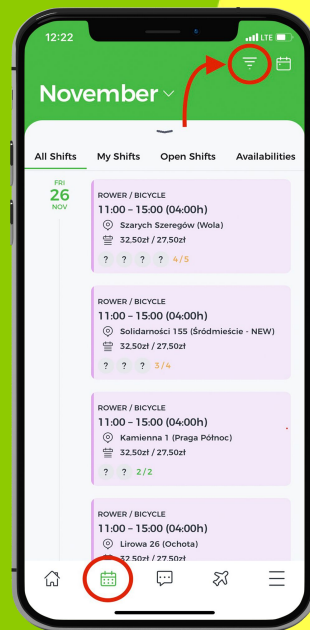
12:22
LTE

November

All Shifts
My Shifts
Open Shifts
Availabilities

FRI
26
NOV

ROWER / BICYCLE
11:00 – 15:00 (04:00h)
Szarych Szeregów (Wola)
32,50zł / 27,50zł
? ? ? ? 4/5

ROWER / BICYCLE
11:00 – 15:00 (04:00h)
Solidarności 155 (Śródmieście - NEW)
32,50zł / 27,50zł
? ? ? 3/4

ROWER / BICYCLE
11:00 – 15:00 (04:00h)
Kamienna 1 (Praga Północ)
32,50zł / 27,50zł
? ? 2/2

ROWER / BICYCLE
11:00 – 15:00 (04:00h)
Lirowa 26 (Ochota)
32,50zł / 27,50zł